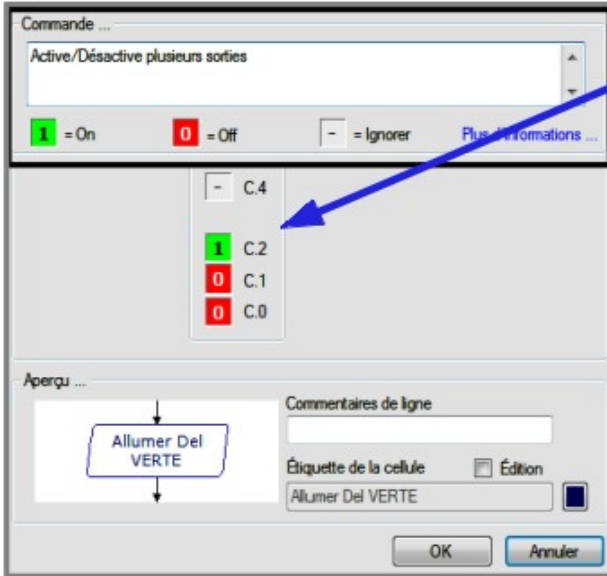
Commande ...

Active/Désactive plusieurs sorties

1 = On

0 = Off

- = Ignorer

Plus d'informations ...

- C.4

1 C.2

0 C.1

0 C.0

Aperçu ...

Allumer Del VERTE

Commentaires de ligne

Étiquette de la cellule

Édition

Allumer Del VERTE

OK

Annuler